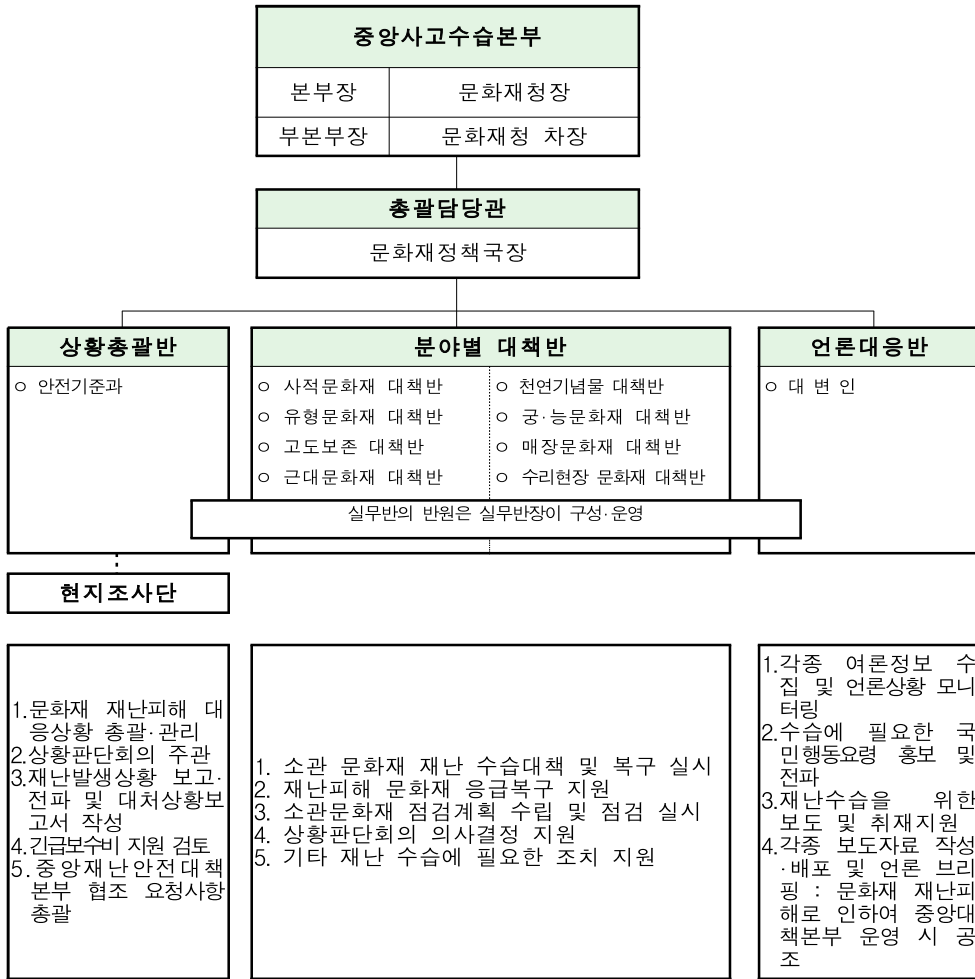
중앙사고수습본부

| 본부장 | 문화재청장 |
|---|---|
| 부본부장 | 문화재청 차장 |

총괄담당관

문화재정책국장

상황총괄반

ㅇ 안전기준과

분야별 대책반

ㅇ 사적문화재 대책반
ㅇ 유형문화재 대책반
ㅇ 고도보존 대책반
ㅇ 근대문화재 대책반

ㅇ 천연기념물 대책반
ㅇ 궁·능문화재 대책반
ㅇ 매장문화재 대책반
ㅇ 수리현장 문화재 대책반

실무반의 반원은 실무반장이 구성·운영

언론대응반

ㅇ 대 변 인

현지조사단

1.문화재 재난피해 대응상황 총괄·관리
2.상황판단회의 주관
3.재난발생상황 보고·전파 및 대처상황보고서 작성
4.긴급보수비 지원 검토
5.중앙재난안전대책본부 협조 요청사항 총괄

1. 소관 문화재 재난 수습대책 및 복구 실시
2. 재난피해 문화재 응급복구 지원
3. 소관문화재 점검계획 수립 및 점검 실시
4. 상황판단회의 의사결정 지원
5. 기타 재난 수습에 필요한 조치 지원

1.각종 여론정보 수집 및 언론상황 모니터링
2.수습에 필요한 국민행동요령 홍보 및 전파
3.재난수습을 위한 보도 및 취재지원
4.각종 보도자료 작성·배포 및 언론 브리핑 : 문화재 재난피해로 인하여 중앙대책본부 운영 시 공조